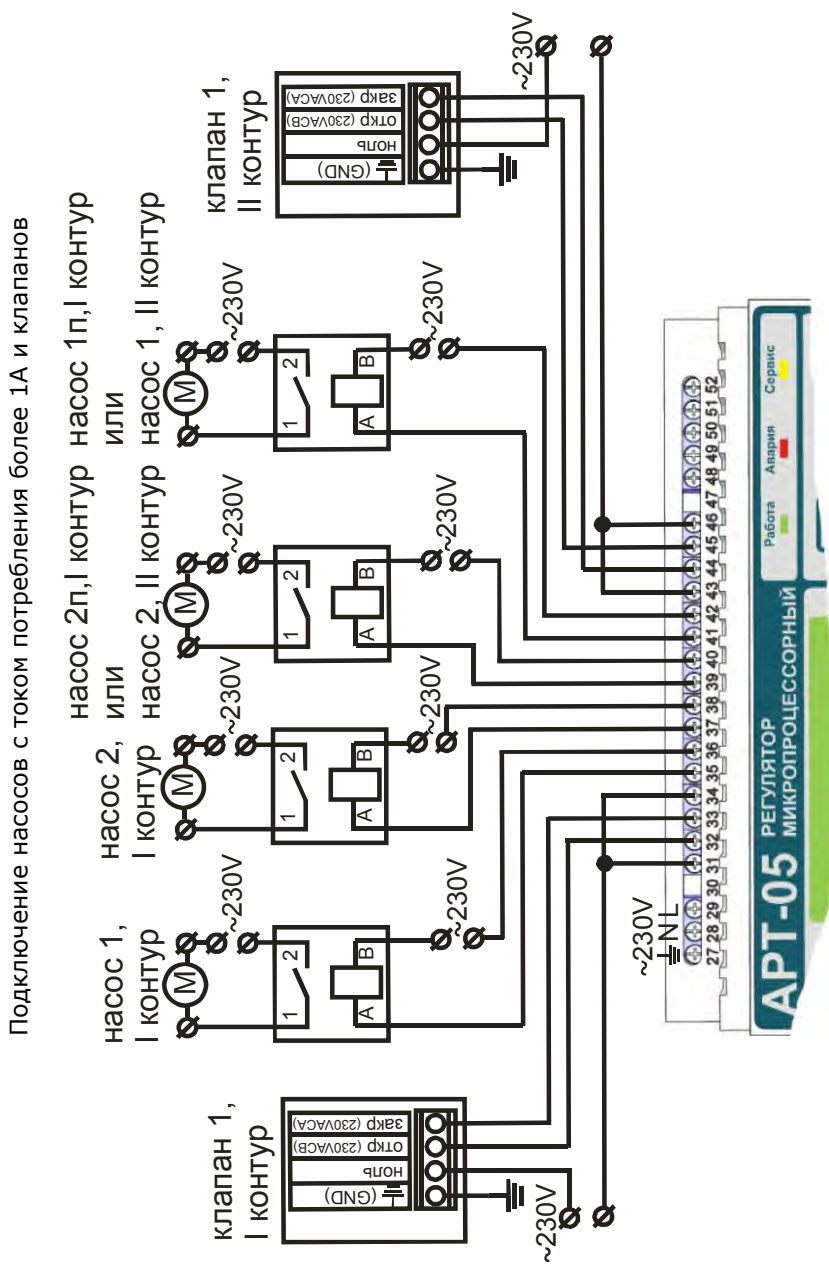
Подключение насосов с током потребления более 1А и клапанов

клапан 1, I контур

закр (230VACA)
откр (230VACB)
ноль
(GND)

~230V

насос 1, I контур

~230V

~230V

1 2
A B

насос 2, I контур

~230V

~230V

1 2
A B

насос 2п, I контур или насос 2, II контур

~230V

~230V

1 2
A B

насос 1п, I контур или насос 1, II контур

~230V

~230V

1 2
A B

клапан 1, II контур

закр (230VACA)
откр (230VACB)
ноль
(GND)

~230V

~230V N L

27 28 29 30 31 32 33 34 35 36 37 38 39 40 41 42 43 44 45 46 47 48 49 50 51 52

АРТ-05 РЕГУЛЯТОР МИКРОПРОЦЕССОРНЫЙ

Работа
Авария
Сервис